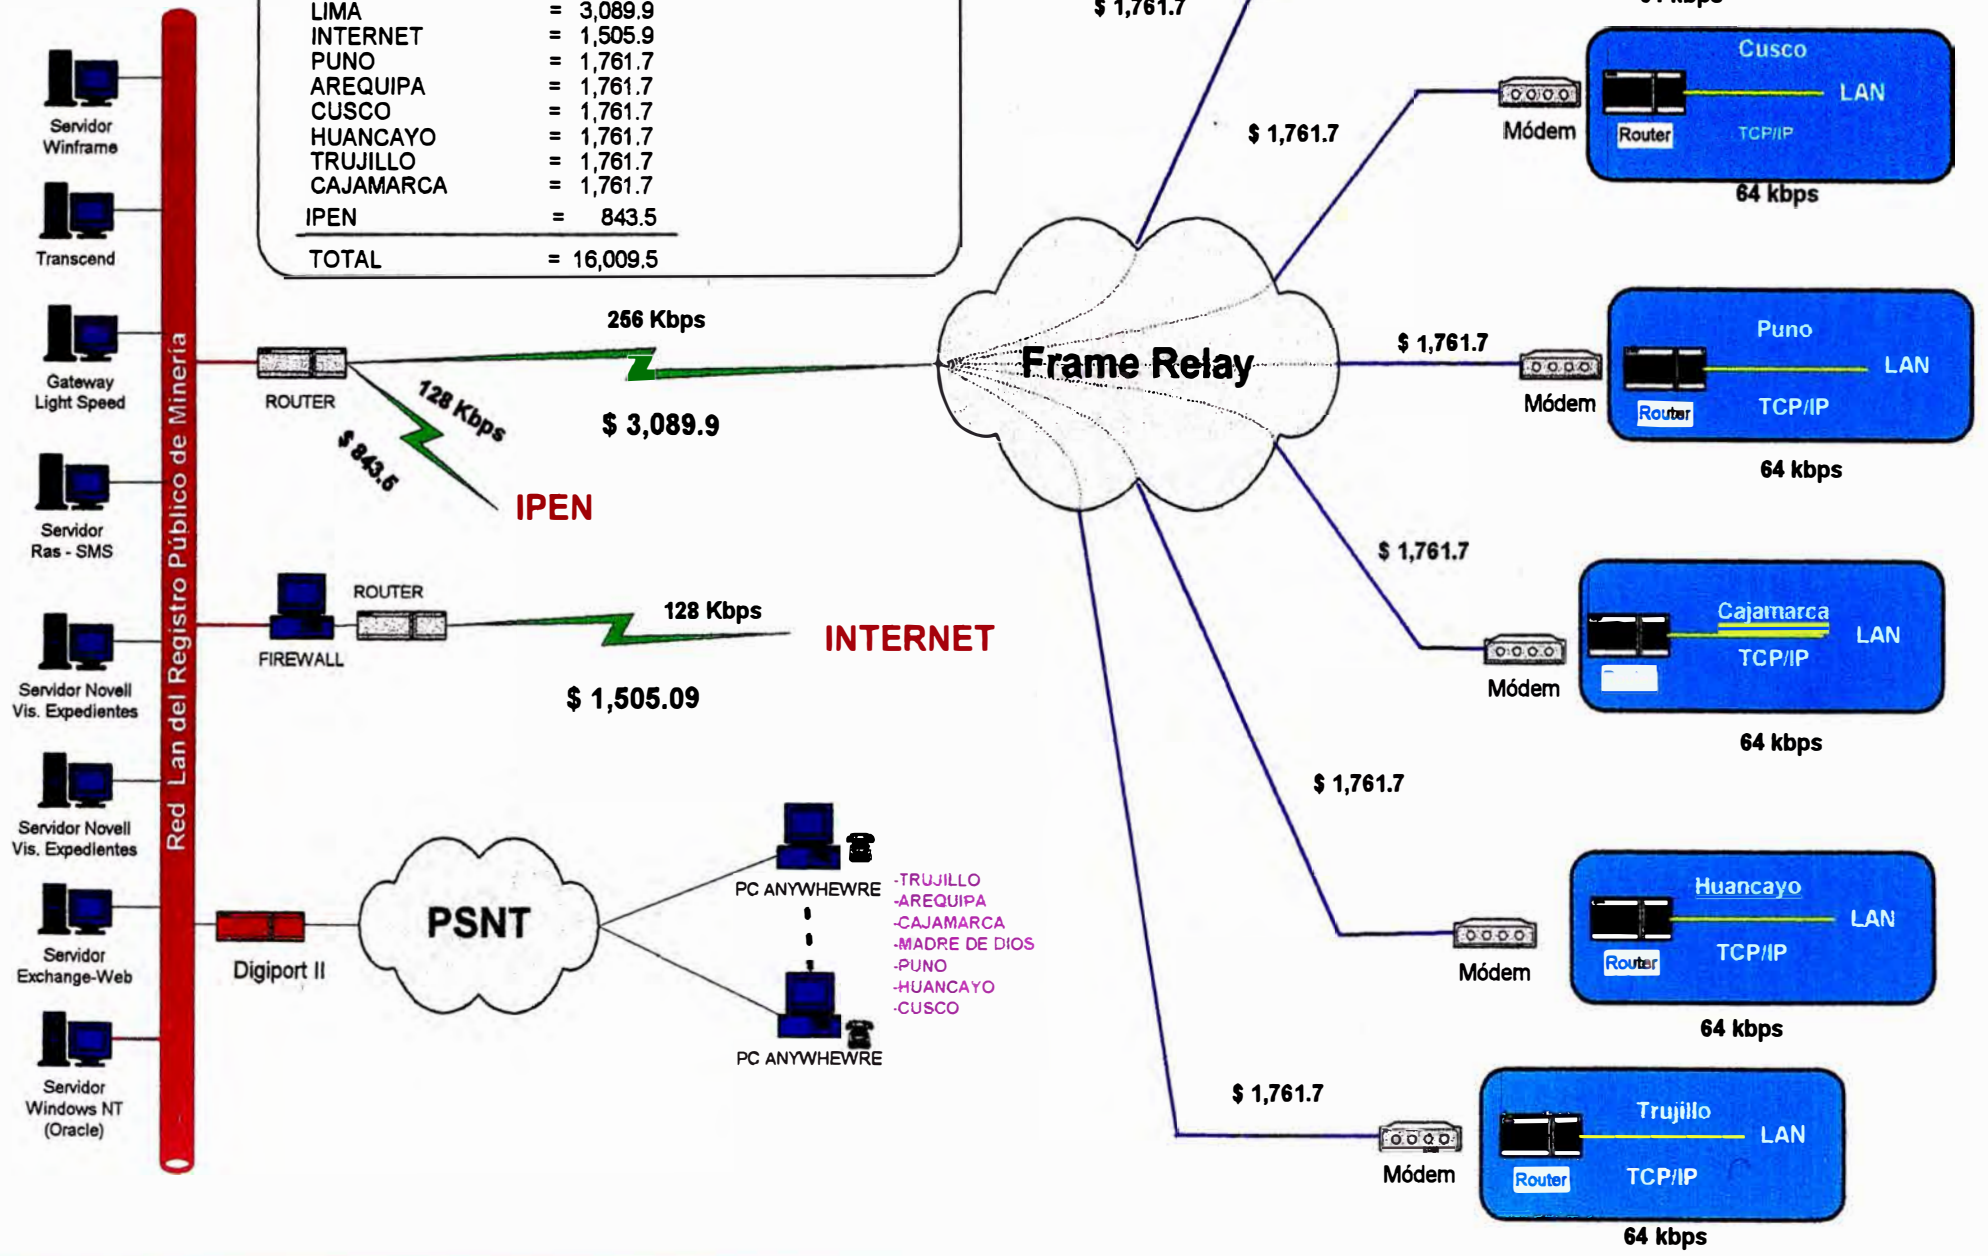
| LIMA | = | 3,089.9 |
|---|---|---|
| INTERNET | = | 1,505.9 |
| PUNO | = | 1,761.7 |
| AREQUIPA | = | 1,761.7 |
| CUSCO | = | 1,761.7 |
| HUANCAYO | = | 1,761.7 |
| TRUJILLO | = | 1,761.7 |
| CAJAMARCA | = | 1,761.7 |
| IPEN | = | 843.5 |
| TOTAL | = | 16,009.5 |

$ 1,761.7

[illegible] kbps

Servidor Winframe

Transcend

Gateway Light Speed

Servidor Ras - SMS

Servidor Novell Vis. Expedientes

Servidor Novell Vis. Expedientes

Servidor Exchange-Web

Servidor Windows NT (Oracle)

Red Lan del Registro Público de Minería

ROUTER

256 Kbps

128 Kbps

$ 843.5

$ 3,089.9

IPEN

Frame Relay

ROUTER

FIREWALL

128 Kbps

INTERNET

$ 1,505.09

Digiport II

PSNT

PC ANYWHEWRE

PC ANYWHEWRE

-TRUJILLO
-AREQUIPA
-CAJAMARCA
-MADRE DE DIOS
-PUNO
-HUANCAYO
-CUSCO

$ 1,761.7

Módem

Cusco

LAN

Router

TCP/IP

64 kbps

$ 1,761.7

Módem

Puno

LAN

Router

TCP/IP

64 kbps

$ 1,761.7

Módem

Cajamarca

LAN

TCP/IP

64 kbps

$ 1,761.7

Módem

Huancayo

LAN

Router

TCP/IP

64 kbps

$ 1,761.7

Módem

Trujillo

LAN

Router

TCP/IP

64 kbps